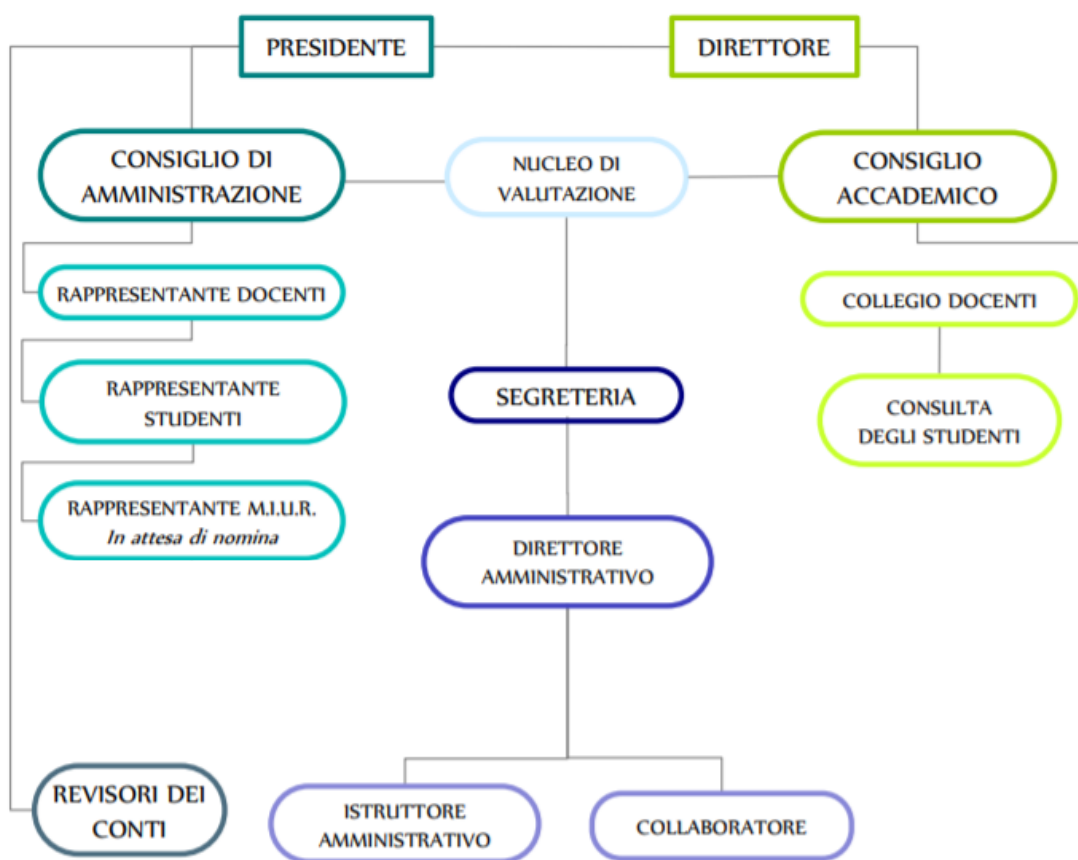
PRESIDENTE

DIRETTORE

CONSIGLIO DI AMMINISTRAZIONE

NUCLEO DI VALUTAZIONE

CONSIGLIO ACCADEMICO

RAPPRESENTANTE DOCENTI

COLLEGIO DOCENTI

RAPPRESENTANTE STUDENTI

SEGRETERIA

CONSULTA DEGLI STUDENTI

RAPPRESENTANTE M.I.U.R.
In attesa di nomina

DIRETTORE AMMINISTRATIVO

REVISORI DEI CONTI

ISTRUTTORE AMMINISTRATIVO

COLLABORATORE